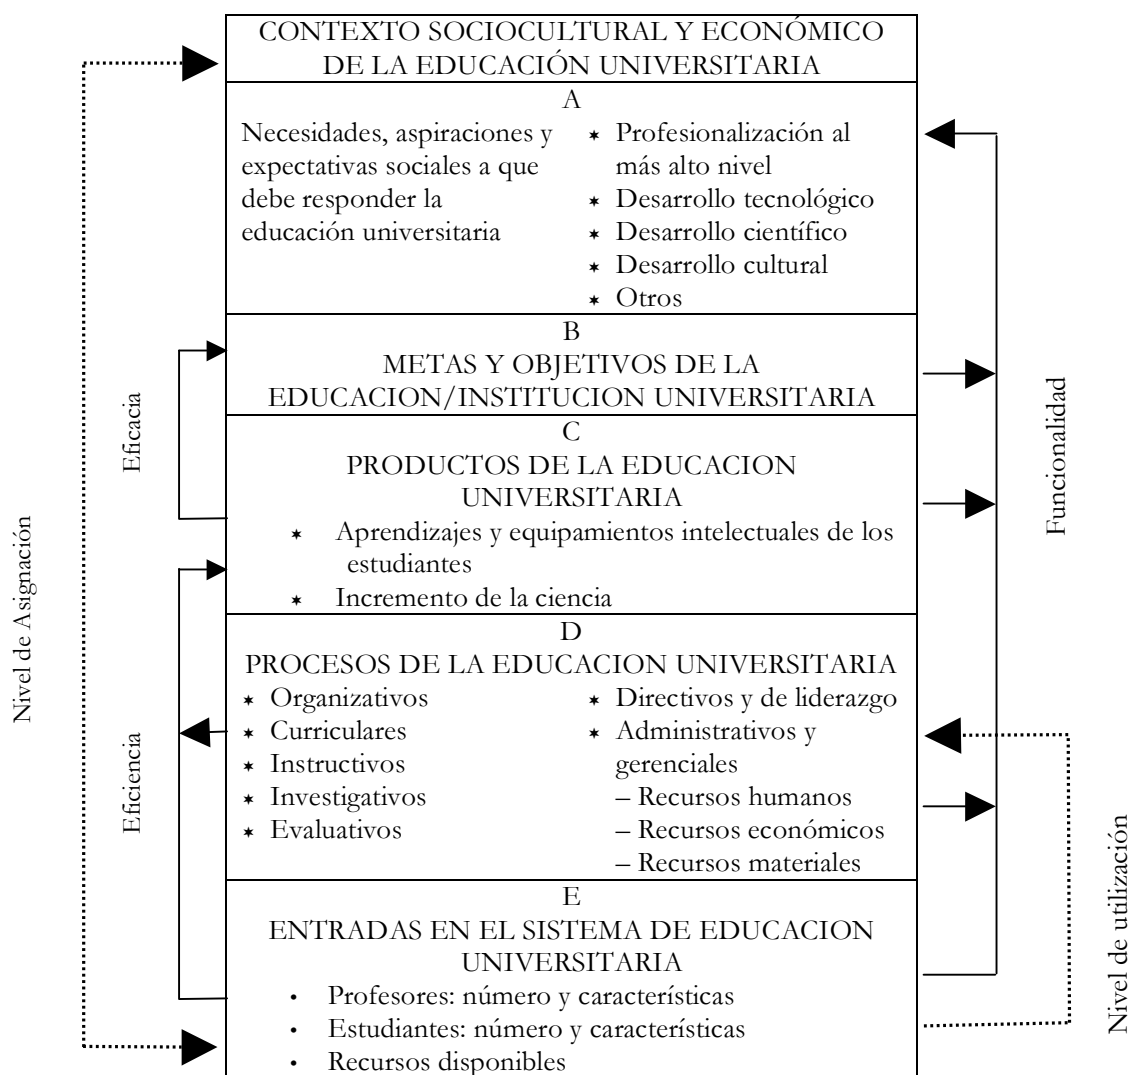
Nivel de Asignación

Eficacia

Eficiencia

CONTEXTO SOCIOCULTURAL Y ECONÓMICO DE LA EDUCACIÓN UNIVERSITARIA

A

Necesidades, aspiraciones y expectativas sociales a que debe responder la educación universitaria

* Profesionalización al más alto nivel
* Desarrollo tecnológico
* Desarrollo científico
* Desarrollo cultural
* Otros

B

METAS Y OBJETIVOS DE LA EDUCACION/INSTITUCION UNIVERSITARIA

C

PRODUCTOS DE LA EDUCACION UNIVERSITARIA

* Aprendizajes y equipamientos intelectuales de los estudiantes
* Incremento de la ciencia

D

PROCESOS DE LA EDUCACION UNIVERSITARIA

* Organizativos
* Curriculares
* Instructivos
* Investigativos
* Evaluativos

* Directivos y de liderazgo
* Administrativos y gerenciales
– Recursos humanos
– Recursos económicos
– Recursos materiales

E

ENTRADAS EN EL SISTEMA DE EDUCACION UNIVERSITARIA

• Profesores: número y características
• Estudiantes: número y características
• Recursos disponibles

Funcionalidad

Nivel de utilización